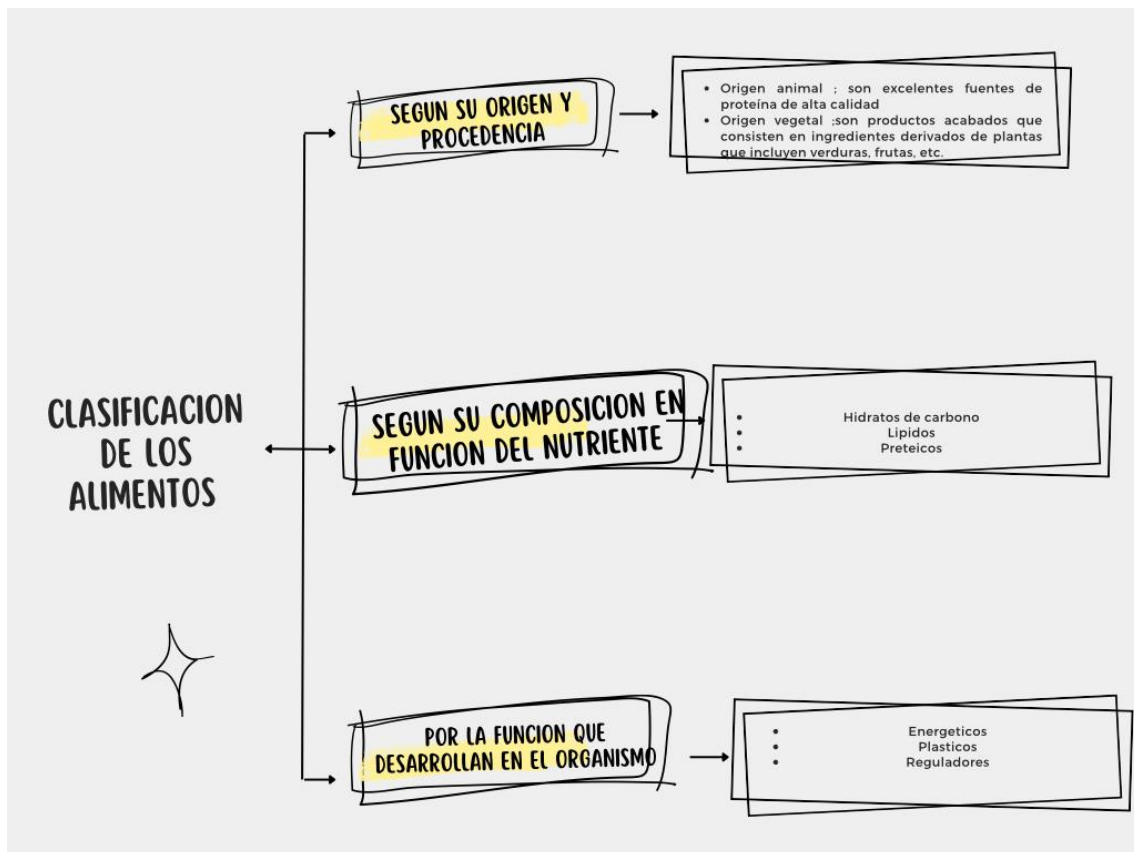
CLASIFICACION DE LOS ALIMENTOS

SEGUN SU ORIGEN Y PROCEDENCIA

- Origen animal ; son excelentes fuentes de proteína de alta calidad
- Origen vegetal ;son productos acabados que consisten en ingredientes derivados de plantas que incluyen verduras, frutas, etc.

SEGUN SU COMPOSICION EN FUNCION DEL NUTRIENTE

- Hidratos de carbono
- Lipidos
- Preteicos

POR LA FUNCION QUE DESARROLLAN EN EL ORGANISMO

- Energeticos
- Plasticos
- Reguladores